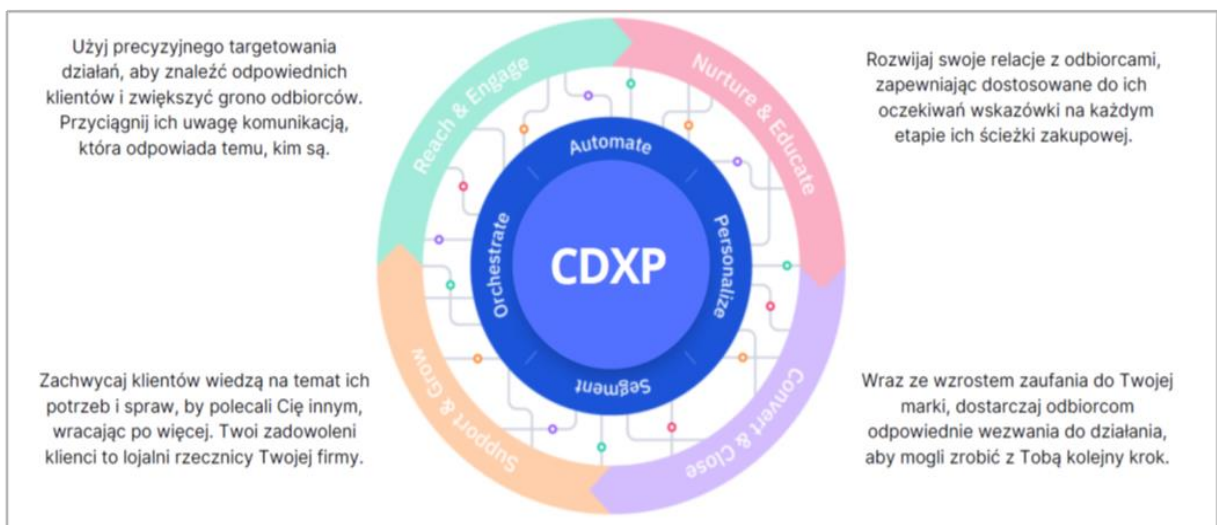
Użyj precyzyjnego targetowania działań, aby znaleźć odpowiednich klientów i zwiększyć grono odbiorców. Przyciągnij ich uwagę komunikacją, która odpowiada temu, kim są.

Reach & Engage

Nurture & Educate

Rozwijaj swoje relacje z odbiorcami, zapewniając dostosowane do ich oczekiwań wskazówki na każdym etapie ich ścieżki zakupowej.

Automate

Orchestrate

CDXP

Personalize

Segment

Zachwycaj klientów wiedzą na temat ich potrzeb i spraw, by polecali Cię innym, wracając po więcej. Twoi zadowoleni klienci to lojalni rzecznicy Twojej firmy.

Support & Grow

Convert & Close

Wraz ze wzrostem zaufania do Twojej marki, dostarczaj odbiorcom odpowiednie wezwania do działania, aby mogli zrobić z Tobą kolejny krok.